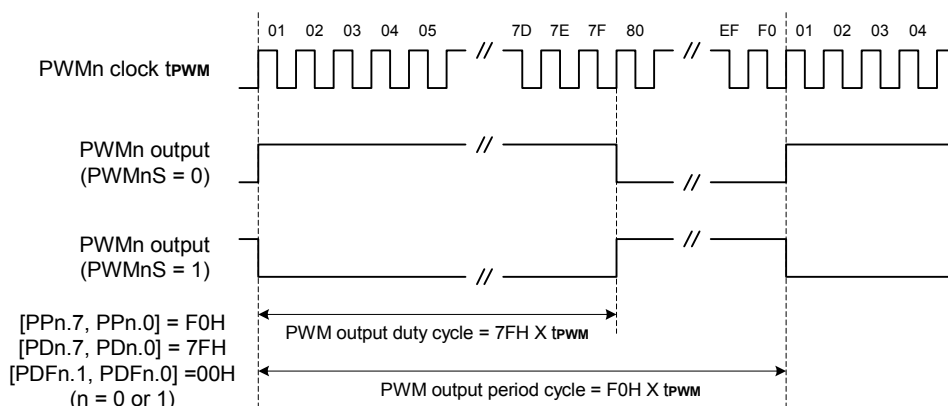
01 02 03 04 05 // 7D 7E 7F 80 // EF F0 01 02 03 04

PWMn clock tPWM

PWMn output (PWMnS = 0)

//

//

PWMn output (PWMnS = 1)

//

//

[PPn.7, PPn.0] = F0H
[PDn.7, PDn.0] = 7FH
[PDFn.1, PDFn.0] =00H
(n = 0 or 1)

PWM output duty cycle = 7FH X tPWM

PWM output period cycle = F0H X tPWM